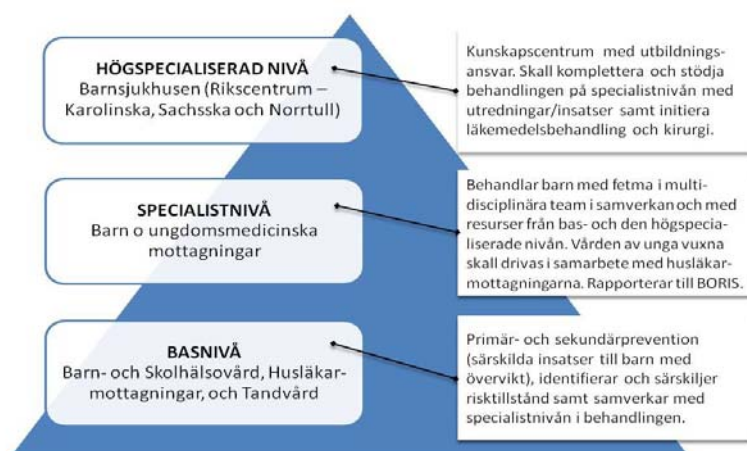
HÖGSPECIALISERAD NIVÅ
Barnsjukhusen (Rikscentrum – Karolinska, Sachsska och Norrtull)

Kunskapscentrum med utbildningsansvar. Skall komplettera och stödja behandlingen på specialistnivån med utredningar/insatser samt initiera läkemedelsbehandling och kirurgi.

SPECIALISTNIVÅ
Barn o ungdomsmedicinska mottagningar

Behandlar barn med fetma i multidisciplinära team i samverkan och med resurser från bas- och den högspecialiserade nivån. Vården av unga vuxna skall drivas i samarbete med husläkarmottagningarna. Rapporterar till BORIS.

BASNIVÅ
Barn- och Skolhälsovård, Husläkarmottagningar, och Tandvård

Primär- och sekundärprevention (särskilda insatser till barn med övervikt), identifierar och särskiljer risktillstånd samt samverkar med specialistnivån i behandlingen.